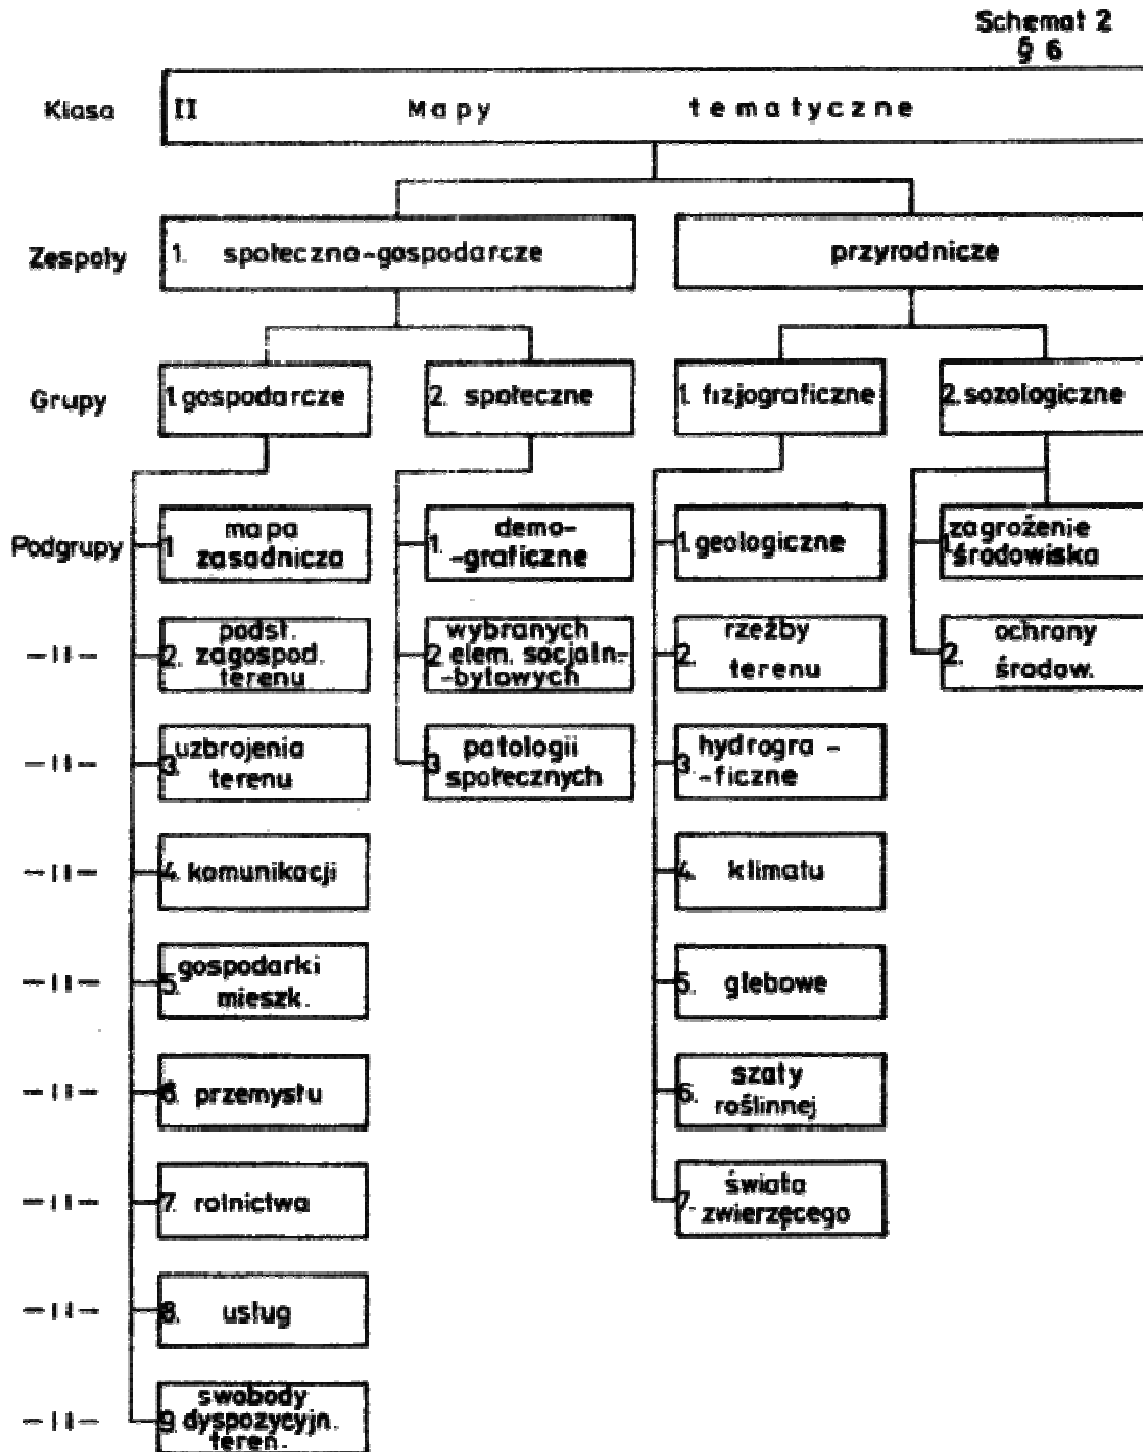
Schemat 2
§ 6

Klasa

II Mapy tematyczne

Zespoły

1. społeczno-gospodarcze

przyrodnicze

Grupy

1 gospodarcze

2. społeczne

1. fizjograficzne

2. sozologiczne

Podgrupy

1 mapa zasadnicza

1. demograficzne

1 geologiczne

1 zagrożenie środowiska

—||—

2. podst. zagospod. terenu

2 wybranych elem. socjalno-bytowych

2. rzeźby terenu

2. ochrony środow.

—||—

3 uzbrojenia terenu

3 patologii społecznych

3 hydrograficzne

—||—

4. komunikacji

4. klimatu

—||—

5 gospodarki mieszk.

5. glebowe

—||—

6 przemysłu

6. szaty roślinnej

—||—

7 rolnictwa

7 świata zwierzęcego

—||—

8. usług

—||—

9 swobody dyspozycyjn. teren.